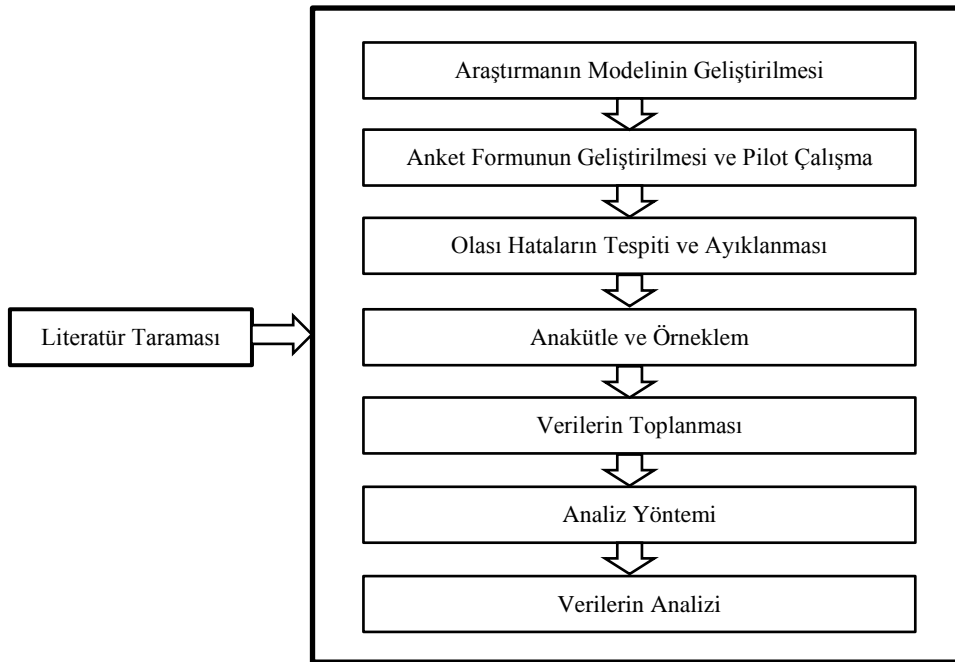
Literatür Taraması

Araştırmanın Modelinin Geliştirilmesi

Anket Formunun Geliştirilmesi ve Pilot Çalışma

Olası Hataların Tespiti ve Ayıklanması

Anakütle ve Örneklem

Verilerin Toplanması

Analiz Yöntemi

Verilerin Analizi